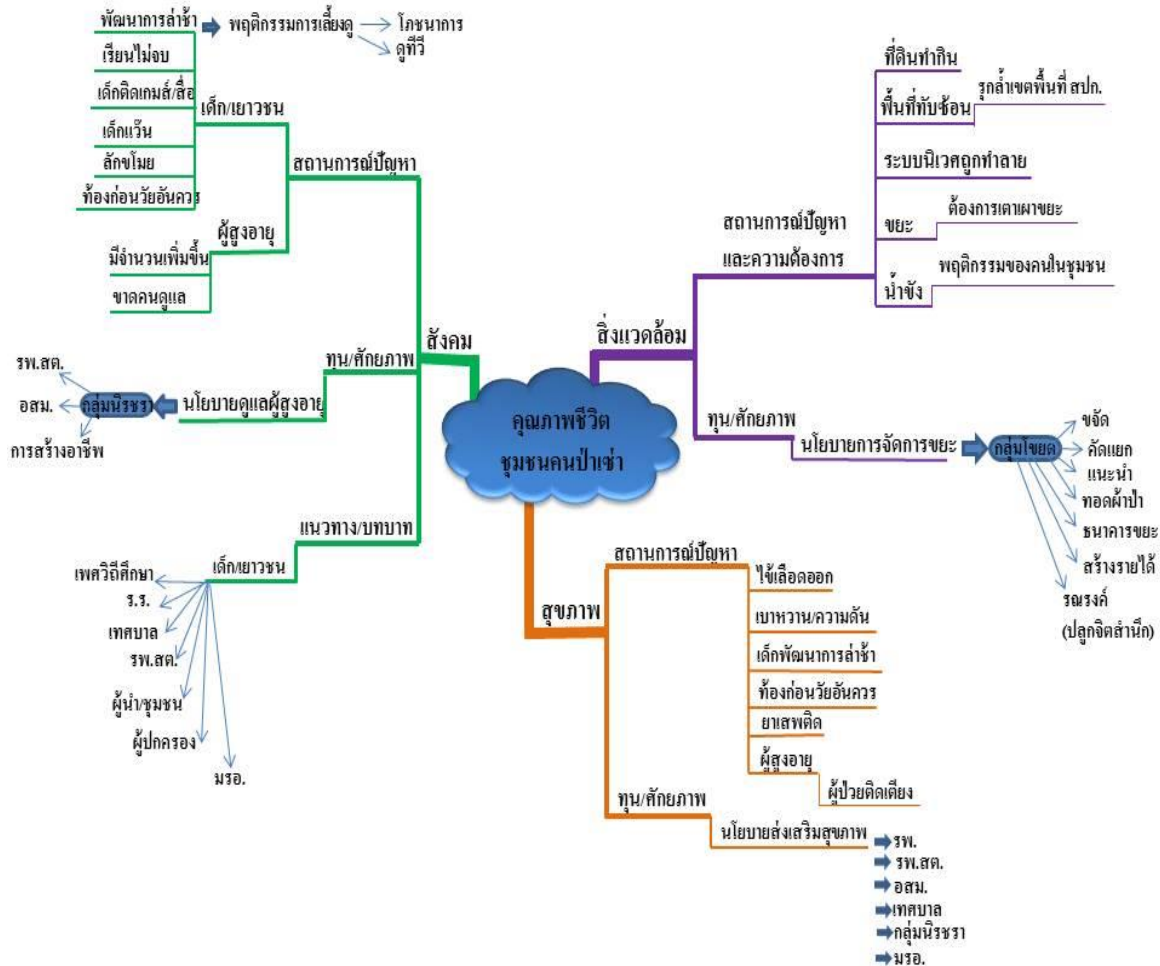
คุณภาพชีวิต
ชุมชนคนป่าเซ่า

สังคม

สถานการณ์ปัญหา

เด็ก/เยาวชน

พัฒนาการล่าช้า
พฤติกรรมการเลี้ยงดู
โภชนาการ
ดูทีวี
เรียนไม่จบ
เด็กติดเกมส์/สื่อ
เด็กแว๊น
ลักขโมย
ท้องก่อนวัยอันควร

ผู้สูงอายุ

มีจำนวนเพิ่มขึ้น
ขาดคนดูแล

ทุน/ศักยภาพ

นโยบายดูแลผู้สูงอายุ
กลุ่มนิรชรา
รพ.สต.
อสม.
การสร้างอาชีพ

แนวทาง/บทบาท

เด็ก/เยาวชน
เพศวิถีศึกษา
ร.ร.
เทศบาล
รพ.สต.
ผู้นำ/ชุมชน
ผู้ปกครอง
มรอ.

สิ่งแวดล้อม

สถานการณ์ปัญหา
และความต้องการ

ที่ดินทำกิน
พื้นที่ทับซ้อน
รุกล้ำเขตพื้นที่ สปก.
ระบบนิเวศถูกทำลาย
ขยะ
ต้องการเตาเผาขยะ
น้ำขัง
พฤติกรรมของคนในชุมชน

ทุน/ศักยภาพ

นโยบายการจัดการขยะ
กลุ่มโขยล
ขจัด
คัดแยก
แนะนำ
ทอดผ้าป่า
ธนาคารขยะ
สร้างรายได้
รณรงค์
(ปลูกจิตสำนึก)

สุขภาพ

สถานการณ์ปัญหา

ไข้เลือดออก
เบาหวาน/ความดัน
เด็กพัฒนาการล่าช้า
ท้องก่อนวัยอันควร
ยาเสพติด
ผู้สูงอายุ
ผู้ป่วยติดเตียง

ทุน/ศักยภาพ

นโยบายส่งเสริมสุขภาพ
รพ.
รพ.สต.
อสม.
เทศบาล
กลุ่มนิรชรา
มรอ.